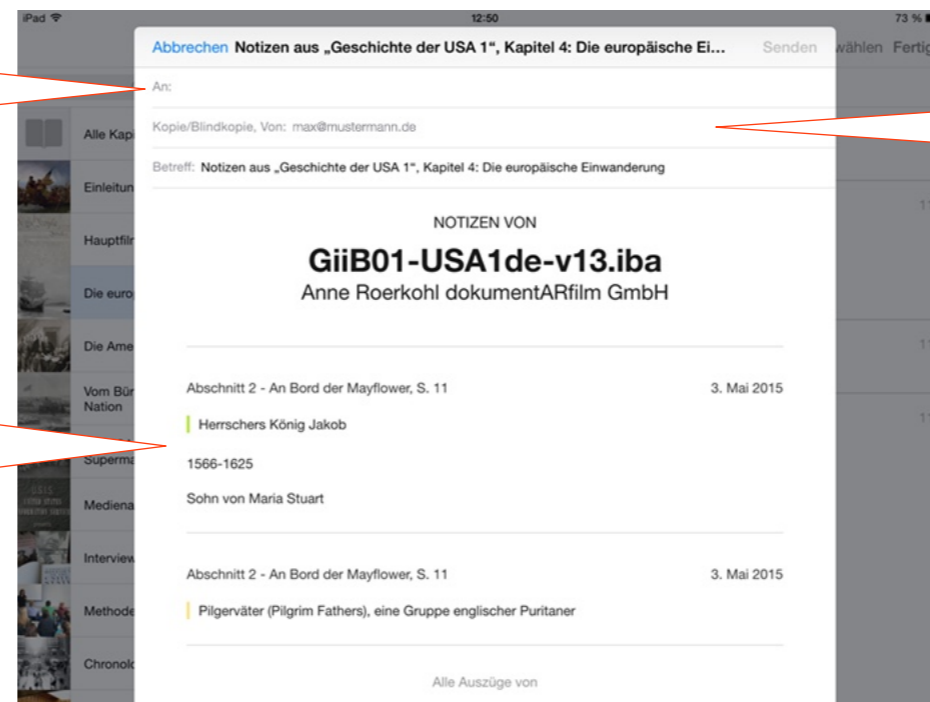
iPad
12:50
73 %

Abbrechen Notizen aus „Geschichte der USA 1“, Kapitel 4: Die europäische Ei... Senden

wählen Fertig

An:

Kopie/Blindkopie, Von: max@mustermann.de

Betreff: Notizen aus „Geschichte der USA 1“, Kapitel 4: Die europäische Einwanderung

Alle Kap
Einleitun
Hauptfilr
Die euro
Die Ame
Vom Bür Nation
Superma
Mediena
Interview
Methode
Chronol

NOTIZEN VON

GiiB01-USA1de-v13.iba

Anne Roerkohl dokumentARfilm GmbH

Abschnitt 2 - An Bord der Mayflower, S. 11 3. Mai 2015

Herrschers König Jakob

1566-1625

Sohn von Maria Stuart

Abschnitt 2 - An Bord der Mayflower, S. 11 3. Mai 2015

Pilgerväter (Pilgrim Fathers), eine Gruppe englischer Puritaner

Alle Auszüge von